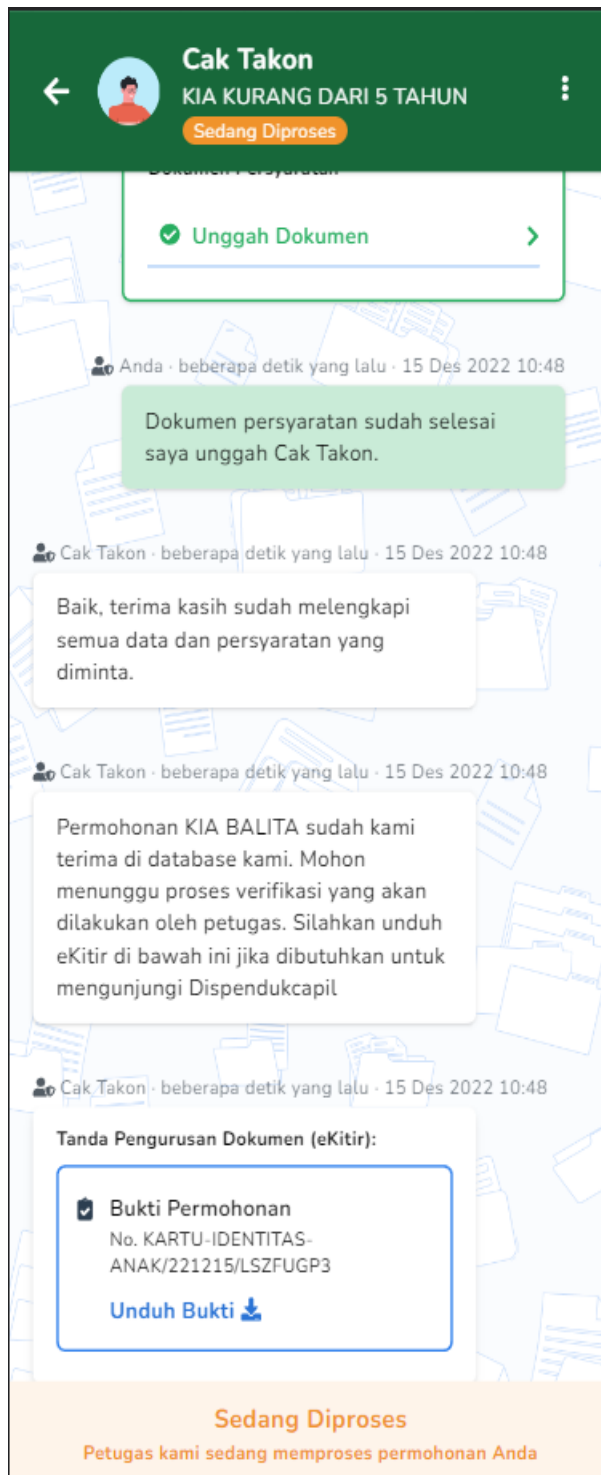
Cak Takon
KIA KURANG DARI 5 TAHUN
Sedang Diproses

Dokumen Persyaratan

Unggah Dokumen

Anda · beberapa detik yang lalu · 15 Des 2022 10:48

Dokumen persyaratan sudah selesai saya unggah Cak Takon.

Cak Takon · beberapa detik yang lalu · 15 Des 2022 10:48

Baik, terima kasih sudah melengkapi semua data dan persyaratan yang diminta.

Cak Takon · beberapa detik yang lalu · 15 Des 2022 10:48

Permohonan KIA BALITA sudah kami terima di database kami. Mohon menunggu proses verifikasi yang akan dilakukan oleh petugas. Silahkan unduh eKitir di bawah ini jika dibutuhkan untuk mengunjungi Dispendukcapil

Cak Takon · beberapa detik yang lalu · 15 Des 2022 10:48

Tanda Pengurusan Dokumen (eKitir):

Bukti Permohonan
No. KARTU-IDENTITAS-ANAK/221215/LSZFUGP3

Unduh Bukti

Sedang Diproses
Petugas kami sedang memproses permohonan Anda